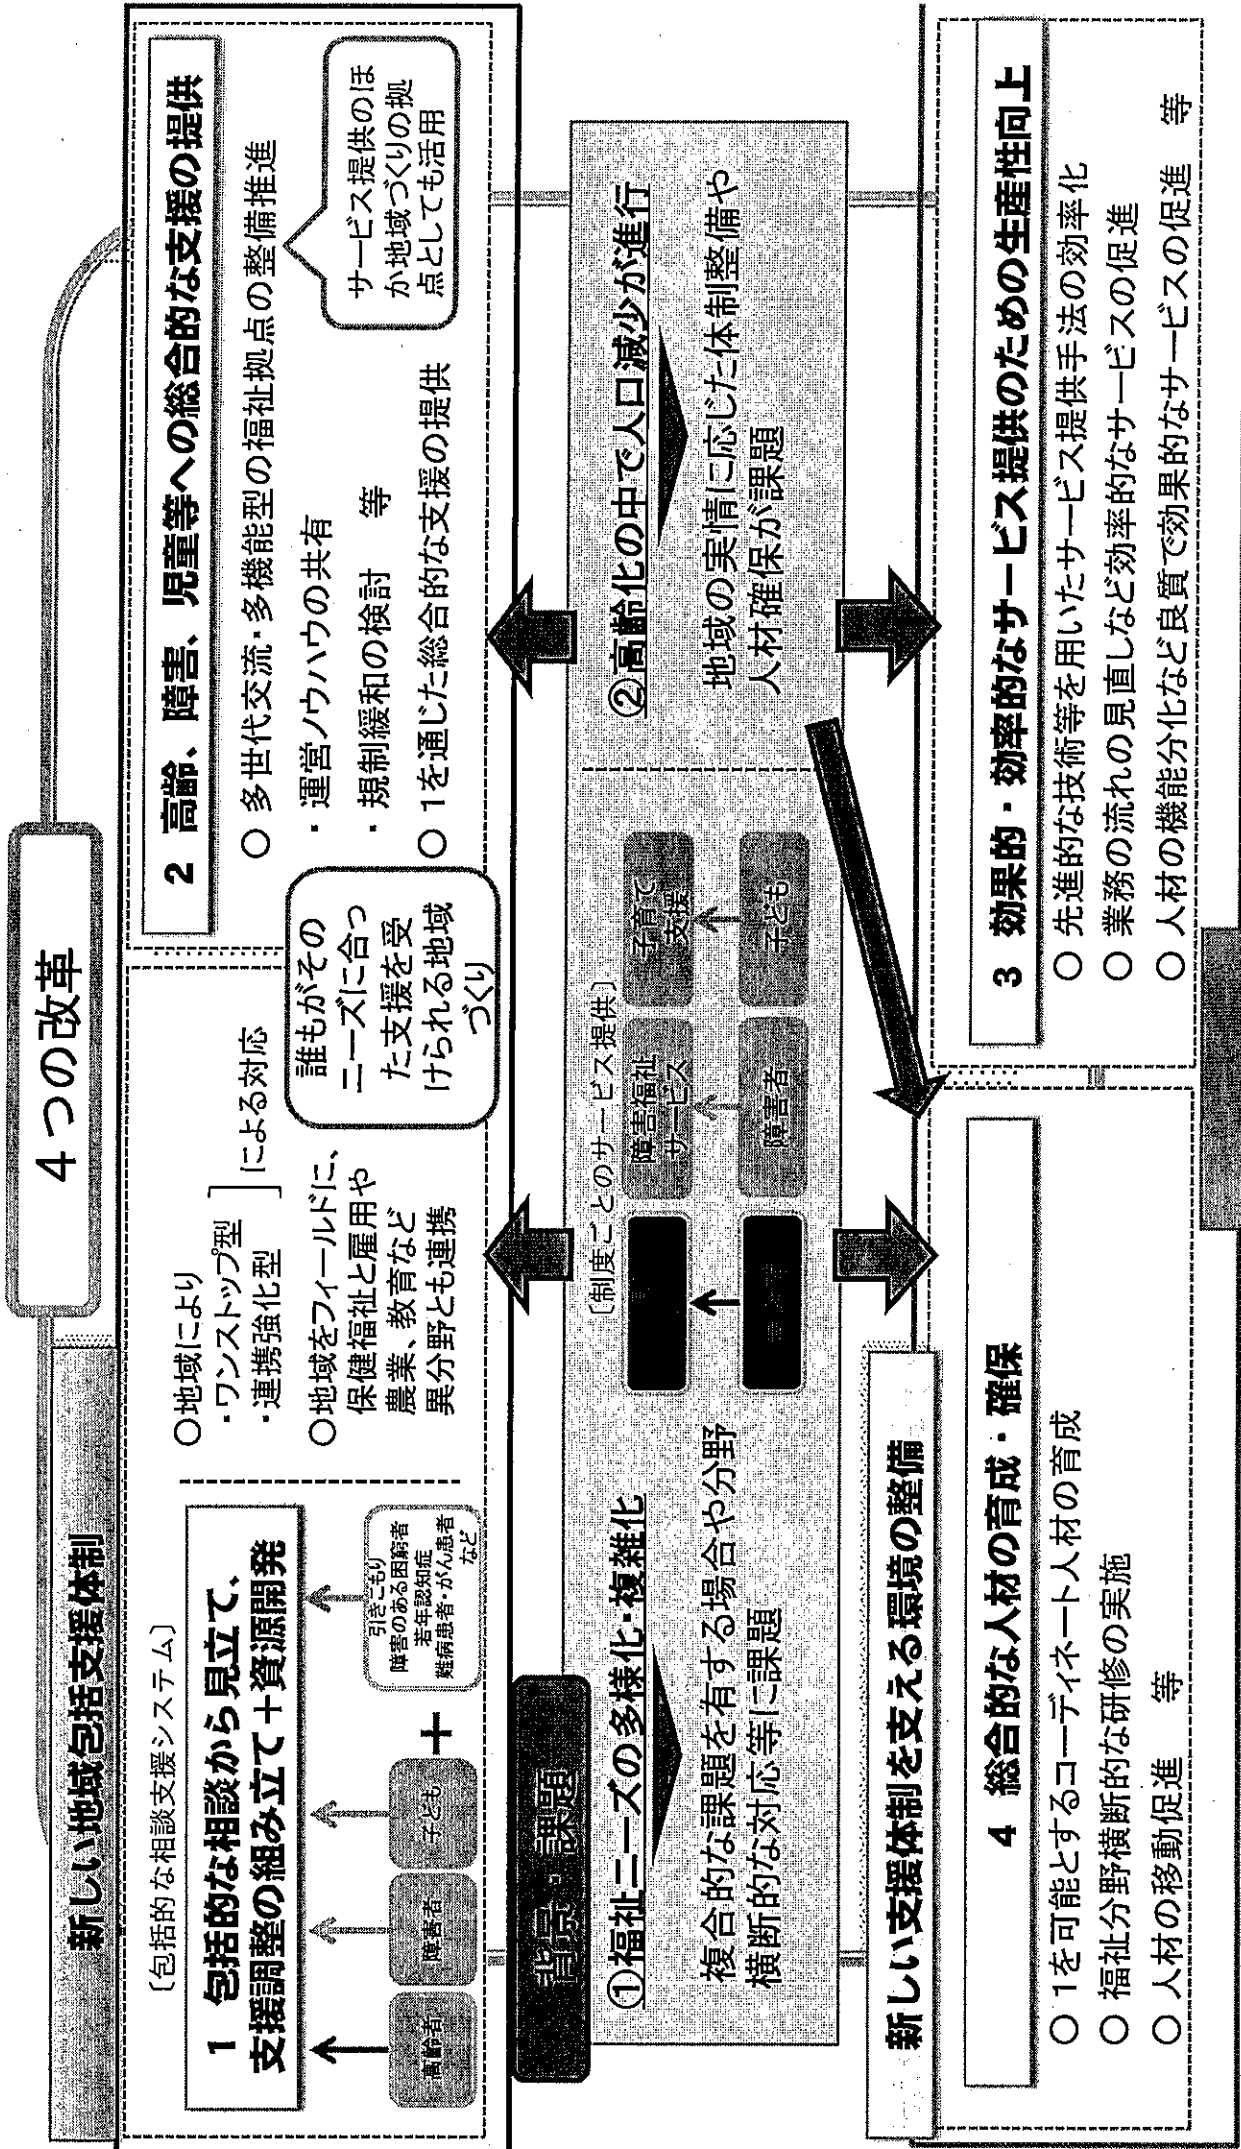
4つの改革

新しい地域包括支援体制

〔包括的な相談支援システム〕

1　包括的な相談から見立て、支援調整の組み立て＋資源開発

高齢者　障害者　子ども　＋　引きこもり　障害のある困窮者　若年認知症　難病患者・がん患者など

○地域により
・ワンストップ型
・連携強化型
による対応

○地域をフィールドに、保健福祉と雇用や農業、教育など異分野とも連携

誰もがそのニーズに合った支援を受けられる地域づくり

2　高齢、障害、児童等への総合的な支援の提供

○ 多世代交流・多機能型の福祉拠点の整備推進

サービス提供のほか地域づくりの拠点としても活用

・運営ノウハウの共有
・規制緩和の検討　　等
○ 1を通じた総合的な支援の提供

背景・課題

①福祉ニーズの多様化・複雑化

複合的な課題を有する場合や分野横断的な対応等に課題

〔制度ごとのサービス提供〕

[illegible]　障害福祉サービス　子育て支援
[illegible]　障害者　子ども

②高齢化の中で人口減少が進行

地域の実情に応じた体制整備や人材確保が課題

新しい支援体制を支える環境の整備

4　総合的な人材の育成・確保

○ 1を可能とするコーディネート人材の育成
○ 福祉分野横断的な研修の実施
○ 人材の移動促進　　等

3　効果的・効率的なサービス提供のための生産性向上

○ 先進的な技術等を用いたサービス提供手法の効率化
○ 業務の流れの見直しなど効率的なサービスの促進
○ 人材の機能分化など良質で効果的なサービスの促進　　等